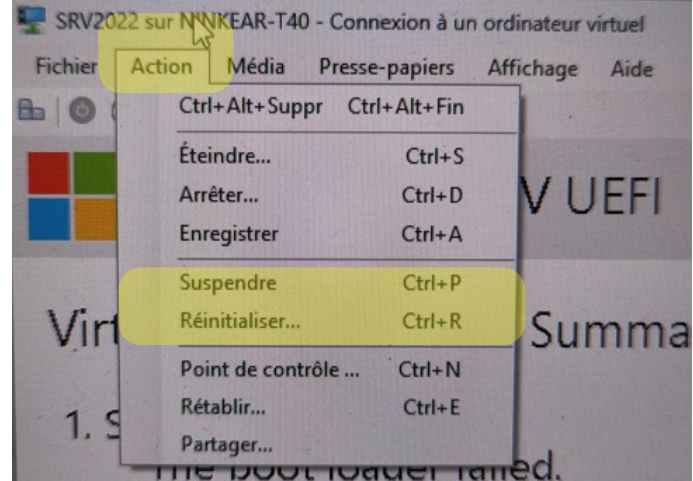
SRV2022 sur N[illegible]KEAR-T40 - Connexion à un ordinateur virtuel

Fichier Action Média Presse-papiers Affichage Aide

Ctrl+Alt+Suppr Ctrl+Alt+Fin

Éteindre... Ctrl+S
Arrêter... Ctrl+D
Enregistrer Ctrl+A

Suspendre Ctrl+P
Réinitialiser... Ctrl+R

Point de contrôle ... Ctrl+N
Rétablir... Ctrl+E
Partager...

V UEFI

Vir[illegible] Summa

1. S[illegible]

The boot loader failed.